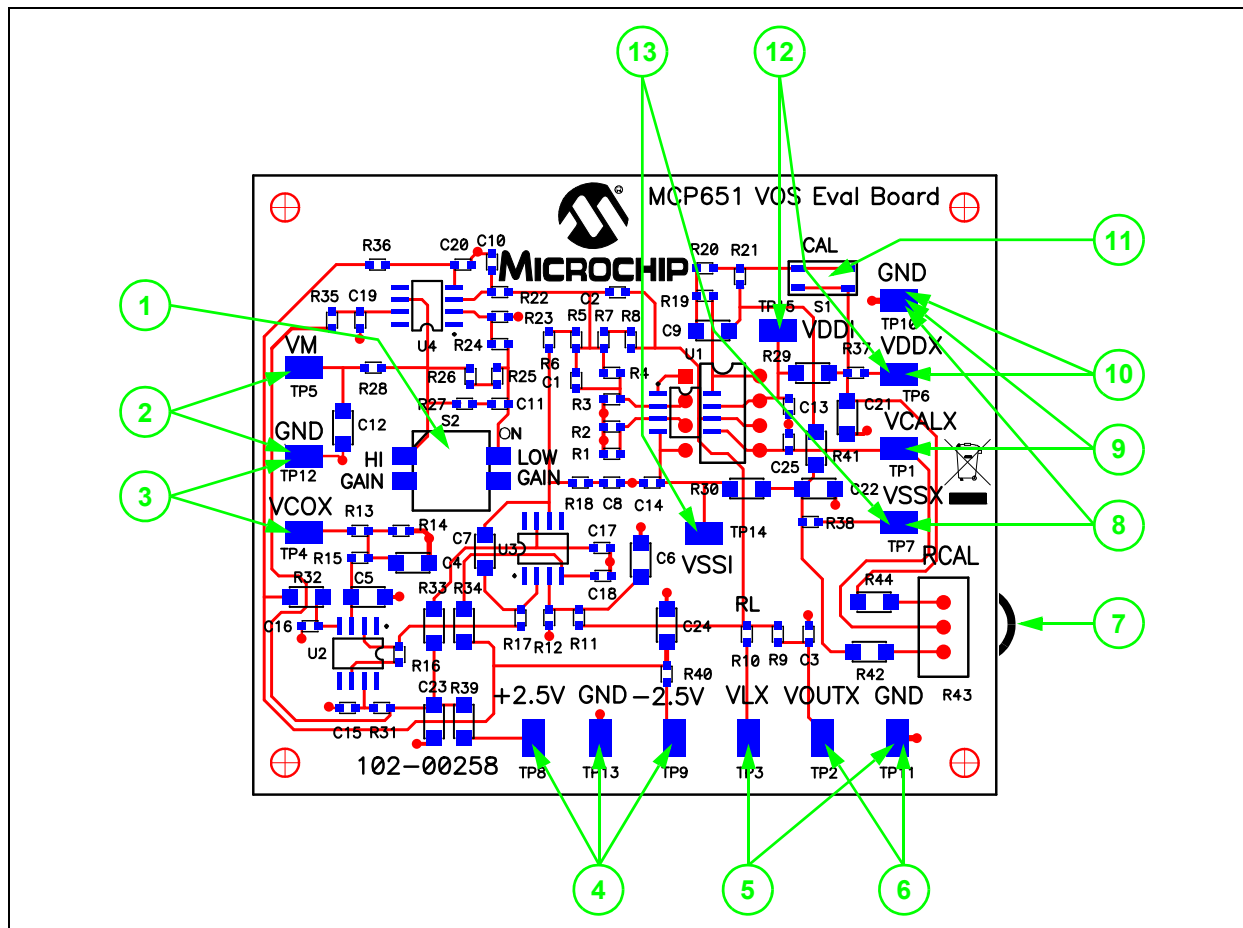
MCP651 VOS Eval Board

MICROCHIP

R36 C20 C10
R35 C19
R22
R23
C2
R20 R21
CAL
GND
R19
S1
TP10
TP15
VDDI
C9
R5 R7 R8
U4
R24
R6
C1
R4
U1
R29
R37
VDDX
TP6
VM
TP5
R28
R26
R25
R27
C11
R3
R2
R1
C13
C21
VCALX
TP1
C12
S2
ON
GND
TP12
HI GAIN
LOW GAIN
C25
R41
R18 C8 C14
R30
C22
VSSX
VCOX
TP4
R13
R14
C7
U3
C17
C6
TP14
VSSI
R38
TP7
RCAL
R15
C4
C18
R32
C5
R33 R34
R44
C16
U2
R17
R12
R11
C24
RL
R10 R9 C3
R16
R40
R42
R43
C23 R39
+2.5V GND −2.5V VLX VOUTX GND
C15 R31
102-00258
TP8 TP13 TP9 TP3 TP2 TP11

1 2 3 4 5 6 7 8 9 10 11 12 13